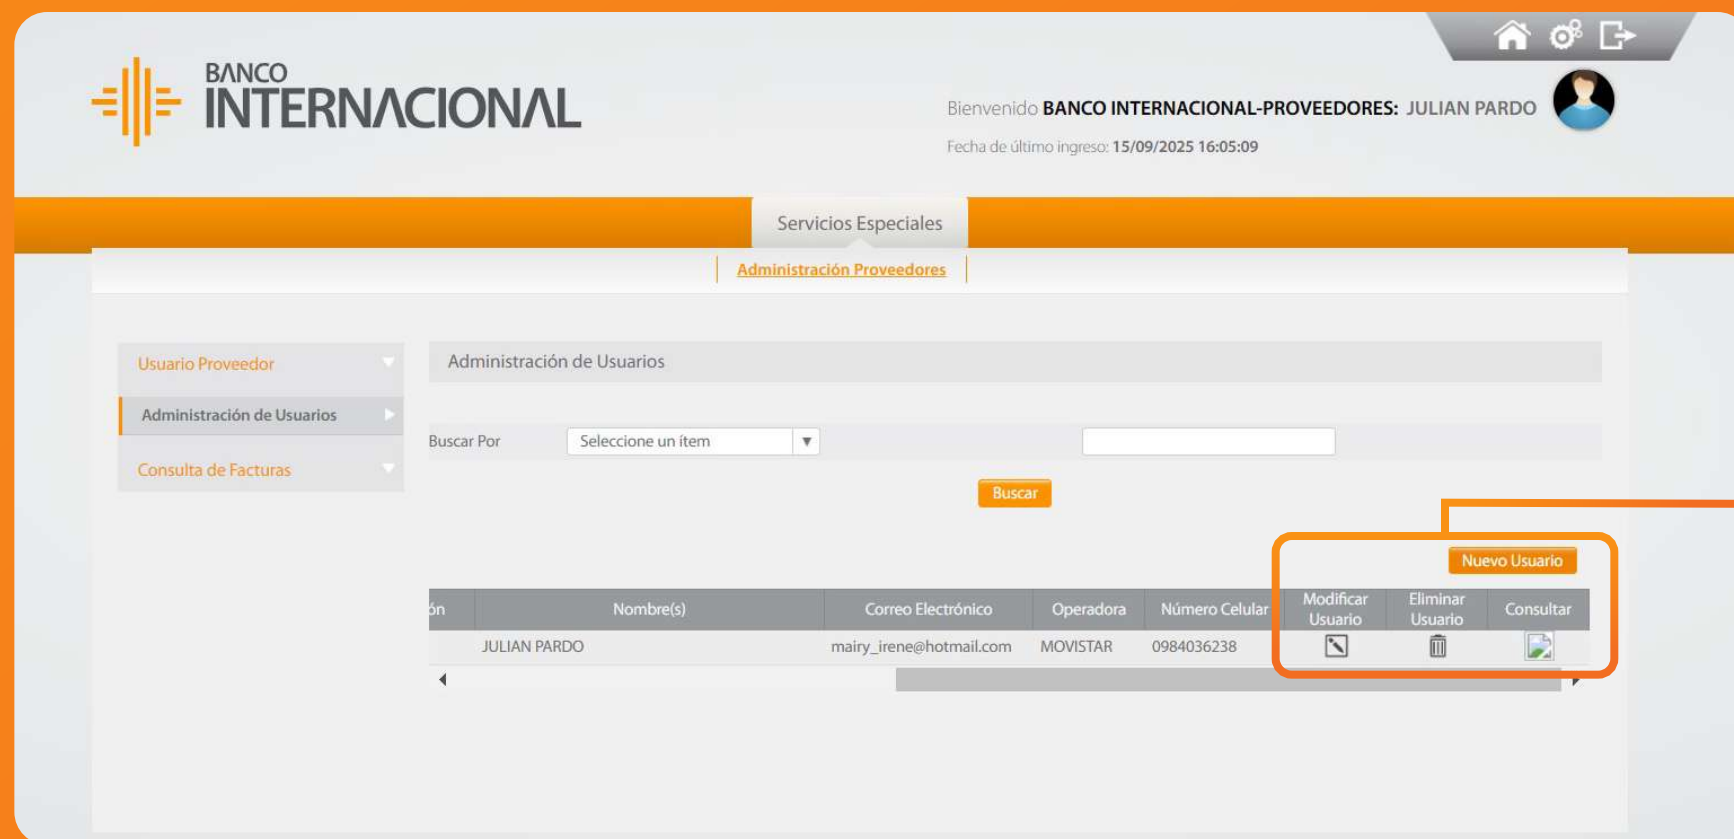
BANCO INTERNACIONAL

Bienvenido BANCO INTERNACIONAL-PROVEEDORES: JULIAN PARDO

Fecha de último ingreso: 15/09/2025 16:05:09

Servicios Especiales

Administración Proveedores

Usuario Proveedor

Administración de Usuarios

Consulta de Facturas

Administración de Usuarios

Buscar Por

Seleccione un ítem

Buscar

Nuevo Usuario

| ón | Nombre(s) | Correo Electrónico | Operadora | Número Celular | Modificar Usuario | Eliminar Usuario | Consultar |
|---|---|---|---|---|---|---|---|
| | JULIAN PARDO | mairy_irene@hotmail.com | MOVISTAR | 0984036238 | | | |